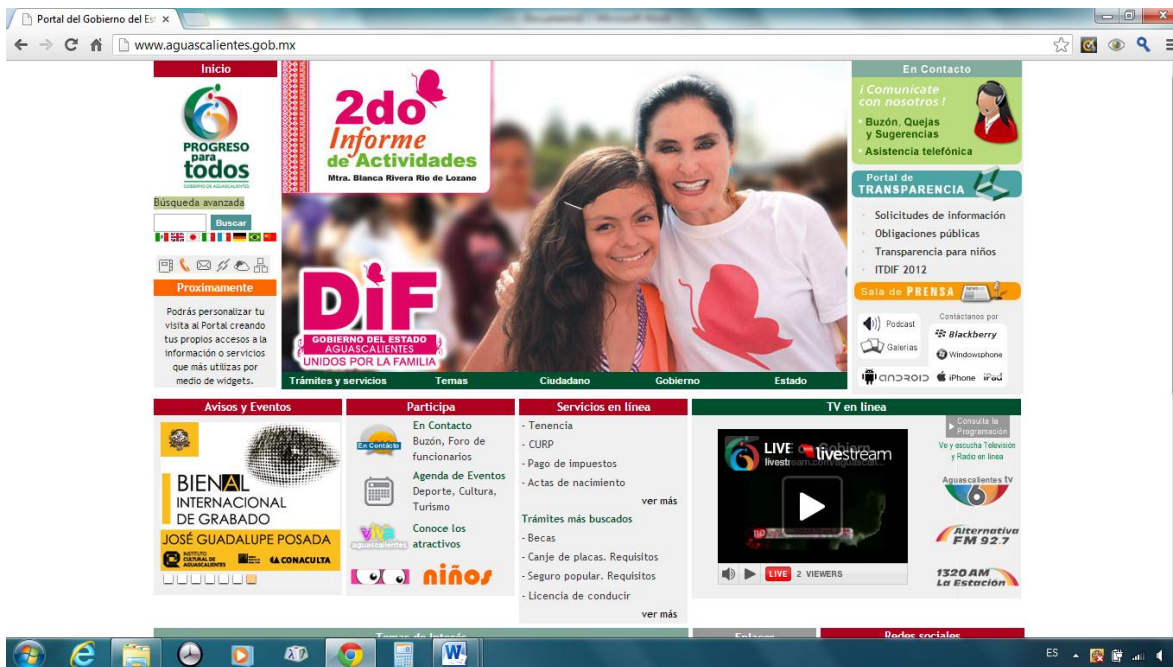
Portal del Gobierno del Es ×

www.aguascalientes.gob.mx

Inicio

PROGRESO para todos
GOBIERNO DE AGUASCALIENTES

Búsqueda avanzada

Buscar

Proximamente

Podrás personalizar tu visita al Portal creando tus propios accesos a la información o servicios que más utilizas por medio de widgets.

2do Informe de Actividades
Mtra. Blanca Rivera Río de Lozano

DIF
GOBIERNO DEL ESTADO AGUASCALIENTES
UNIDOS POR LA FAMILIA

Trámites y servicios | Temas | Ciudadano | Gobierno | Estado

En Contacto

¡Comunícate con nosotros!

Buzón, Quejas y Sugerencias

Asistencia telefónica

Portal de TRANSPARENCIA

Solicitudes de información
Obligaciones públicas
Transparencia para niños
ITDIF 2012

Sala de PRENSA

Podcast
Galerías
Contáctanos por
Blackberry
Windowsphone
android
iPhone iPad

Avisos y Eventos

BIENAL INTERNACIONAL DE GRABADO
JOSÉ GUADALUPE POSADA
INSTITUTO CULTURAL DE AGUASCALIENTES
CONACULTA

Participa

En Contacto
Buzón, Foro de funcionarios

Agenda de Eventos
Deporte, Cultura, Turismo

Conoce los atractivos

niños

Servicios en línea

- Tenencia
- CURP
- Pago de impuestos
- Actas de nacimiento
ver más
Trámites más buscados
- Becas
- Canje de placas. Requisitos
- Seguro popular. Requisitos
- Licencia de conducir
ver más

TV en línea

LIVE livestream
LIVE 2 VIEWERS

Consulta la Programación
Ve y escucha Televisión y Radio en línea

Aguascalientes tv

Alternativa FM 92.7

1320 AM La Estación

Temas de Interés | Enlaces | Redes sociales

ES